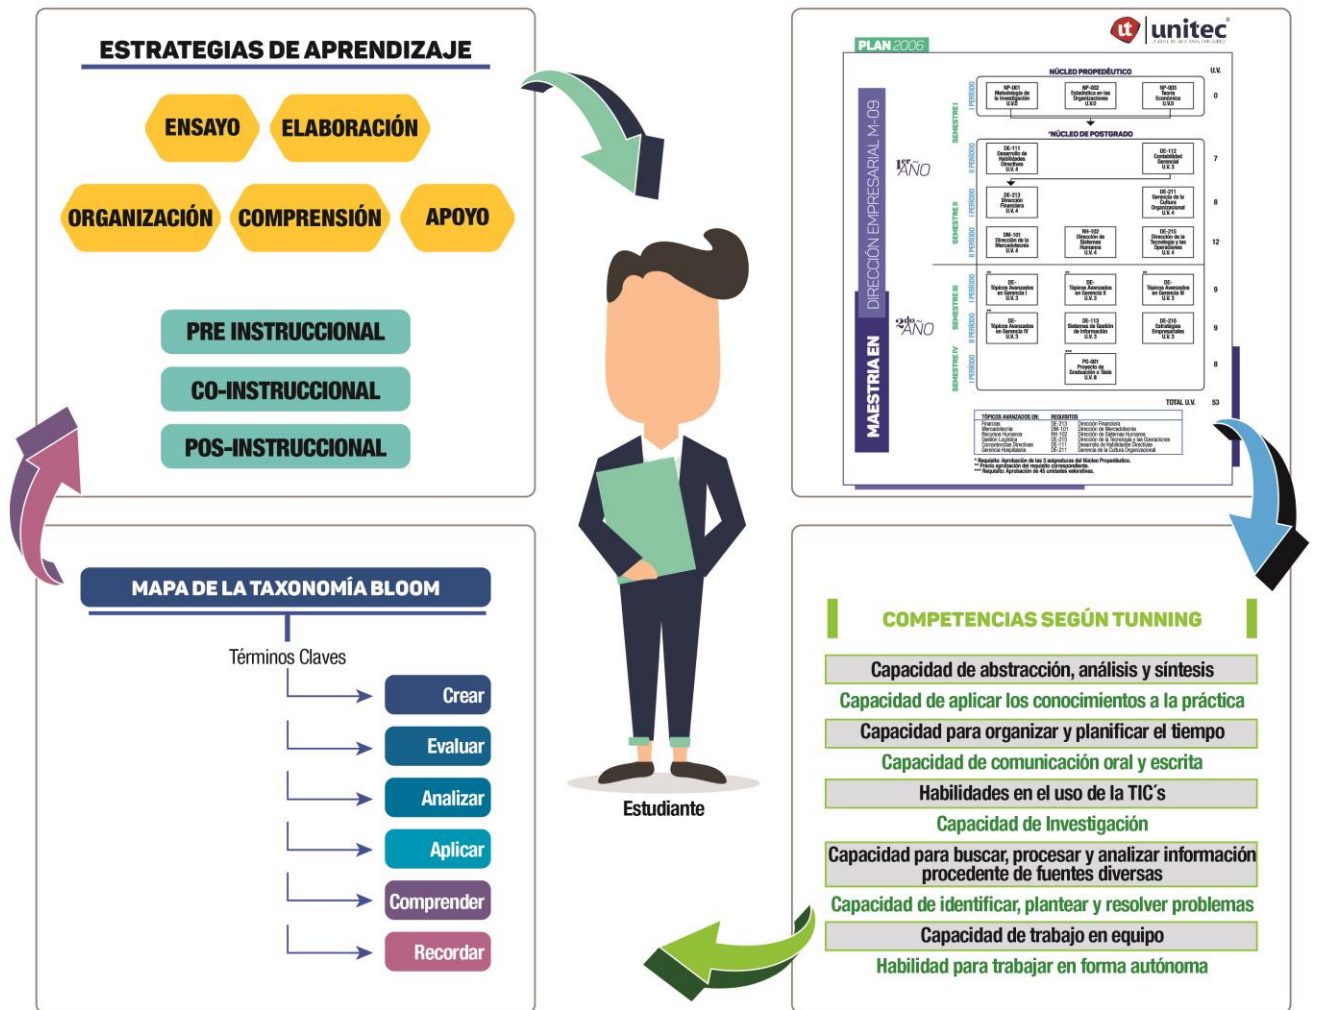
ESTRATEGIAS DE APRENDIZAJE

ENSAYO
ELABORACIÓN
ORGANIZACIÓN
COMPRENSIÓN
APOYO

PRE INSTRUCCIONAL
CO-INSTRUCCIONAL
POS-INSTRUCCIONAL

unitec

PLAN 2006

MAESTRIA EN DIRECCIÓN EMPRESARIAL M-09

NÚCLEO PROPEDÉUTICO
U.V.
NP-001 Metodología de la Investigación U.V.0
NP-002 Estadística en las Organizaciones U.V.0
NP-003 Teoría Económica U.V.0
0

*NÚCLEO DE POSTGRADO

1er AÑO
DE-111 Desarrollo de Habilidades Directivas U.V.4
DE-112 Contabilidad Gerencial U.V.3
7
DE-213 Dirección Financiera U.V.4
DE-211 Gerencia de la Cultura Organizacional U.V.4
8
DM-101 Dirección de la Mercadotecnia U.V.4
RH-102 Dirección de Sistemas Humanos U.V.4
DE-215 Dirección de la Tecnología y las Operaciones U.V.4
12

2do AÑO
DE- Tópicos Avanzados en Gerencia I U.V.3
DE- Tópicos Avanzados en Gerencia II U.V.3
DE- Tópicos Avanzados en Gerencia III U.V.3
9
DE- Tópicos Avanzados en Gerencia IV U.V.3
DE-113 Sistemas de Gestión de Información U.V.3
DE-216 Estrategias Empresariales U.V.3
9
PG-001 Proyecto de Graduación o Tesis U.V.8
8

TOTAL U.V. 53

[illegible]

MAPA DE LA TAXONOMÍA BLOOM

Términos Claves
Crear
Evaluar
Analizar
Aplicar
Comprender
Recordar

Estudiante

COMPETENCIAS SEGÚN TUNNING

Capacidad de abstracción, análisis y síntesis
Capacidad de aplicar los conocimientos a la práctica
Capacidad para organizar y planificar el tiempo
Capacidad de comunicación oral y escrita
Habilidades en el uso de la TIC´s
Capacidad de Investigación
Capacidad para buscar, procesar y analizar información procedente de fuentes diversas
Capacidad de identificar, plantear y resolver problemas
Capacidad de trabajo en equipo
Habilidad para trabajar en forma autónoma